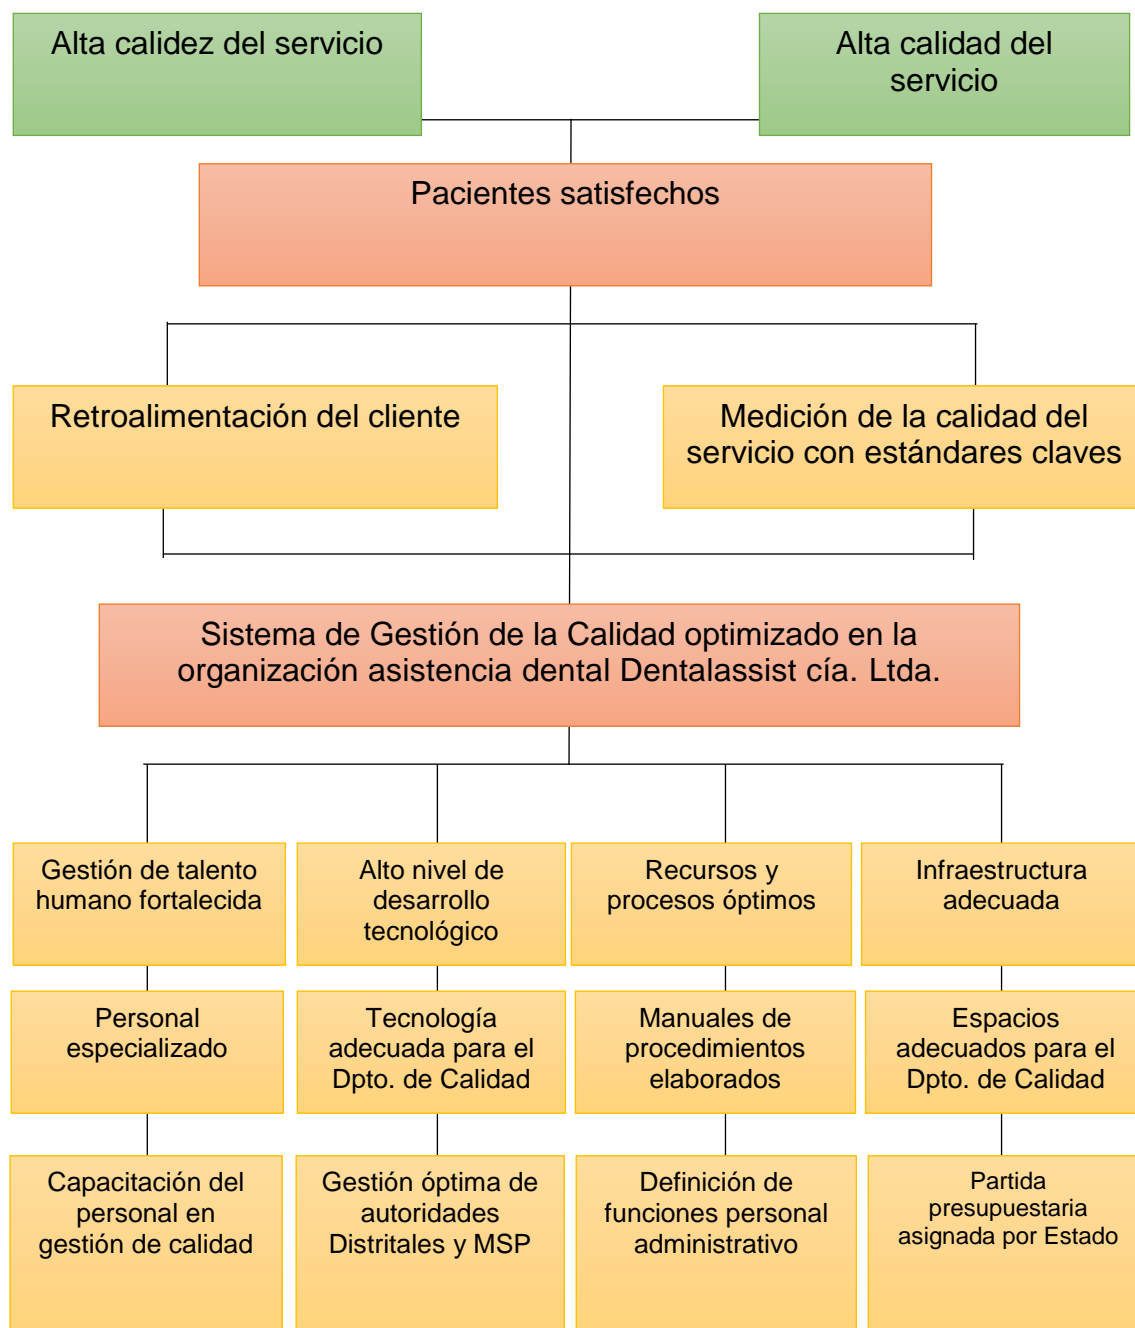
Alta calidez del servicio

Alta calidad del servicio

Pacientes satisfechos

Retroalimentación del cliente

Medición de la calidad del servicio con estándares claves

Sistema de Gestión de la Calidad optimizado en la organización asistencia dental Dentalassist cía. Ltda.

Gestión de talento humano fortalecida

Alto nivel de desarrollo tecnológico

Recursos y procesos óptimos

Infraestructura adecuada

Personal especializado

Tecnología adecuada para el Dpto. de Calidad

Manuales de procedimientos elaborados

Espacios adecuados para el Dpto. de Calidad

Capacitación del personal en gestión de calidad

Gestión óptima de autoridades Distritales y MSP

Definición de funciones personal administrativo

Partida presupuestaria asignada por Estado